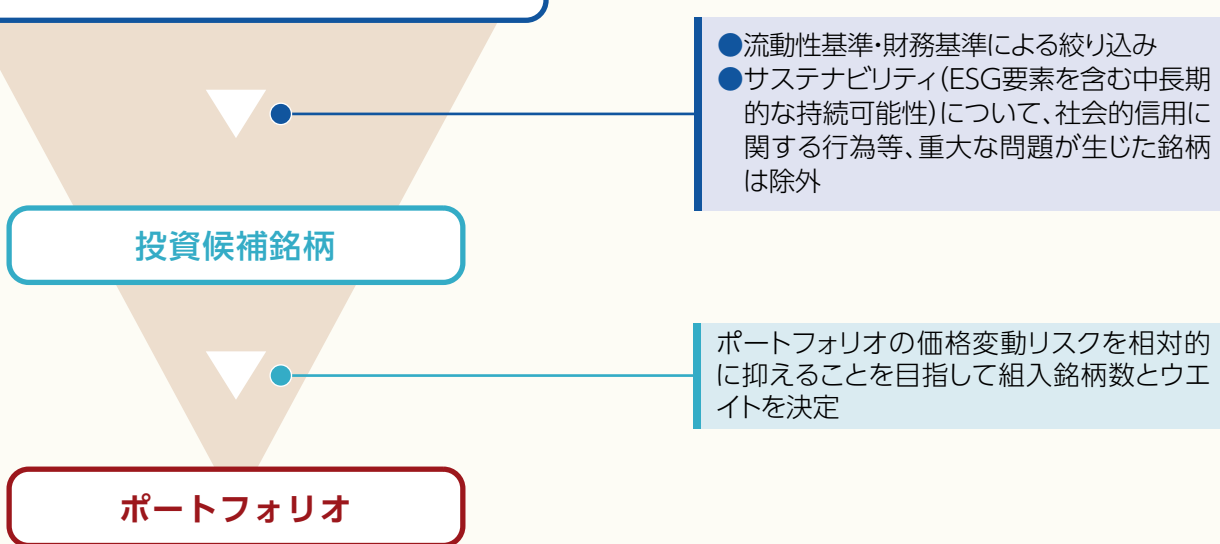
●流動性基準・財務基準による絞り込み
●サステナビリティ(ESG要素を含む中長期的な持続可能性)について、社会的信用に関する行為等、重大な問題が生じた銘柄は除外

投資候補銘柄

ポートフォリオの価格変動リスクを相対的に抑えることを目指して組入銘柄数とウエイトを決定

ポートフォリオ